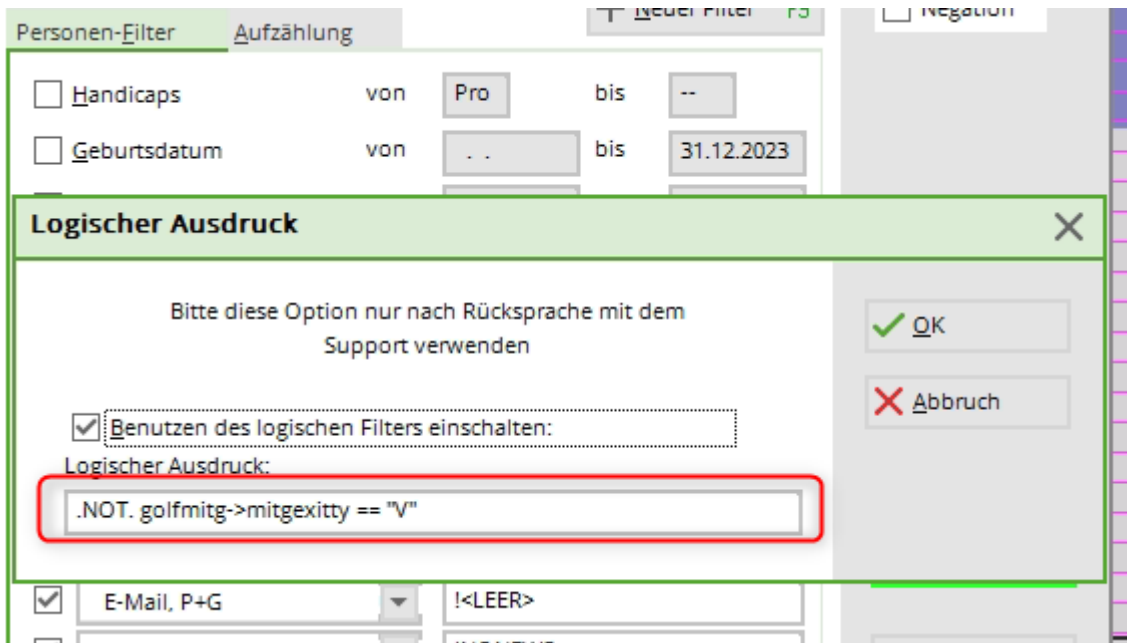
Personen-Filter Aufzählung

Neuer Filter F5

Negation

Handicaps von Pro bis --

Geburtsdatum von . . bis 31.12.2023

Logischer Ausdruck

Bitte diese Option nur nach Rücksprache mit dem Support verwenden

OK

Abbruch

Benutzen des logischen Filters einschalten:

Logischer Ausdruck:

.NOT. golfmitg->mitgexitty == "V"

E-Mail, P+G

!<LEER>

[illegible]